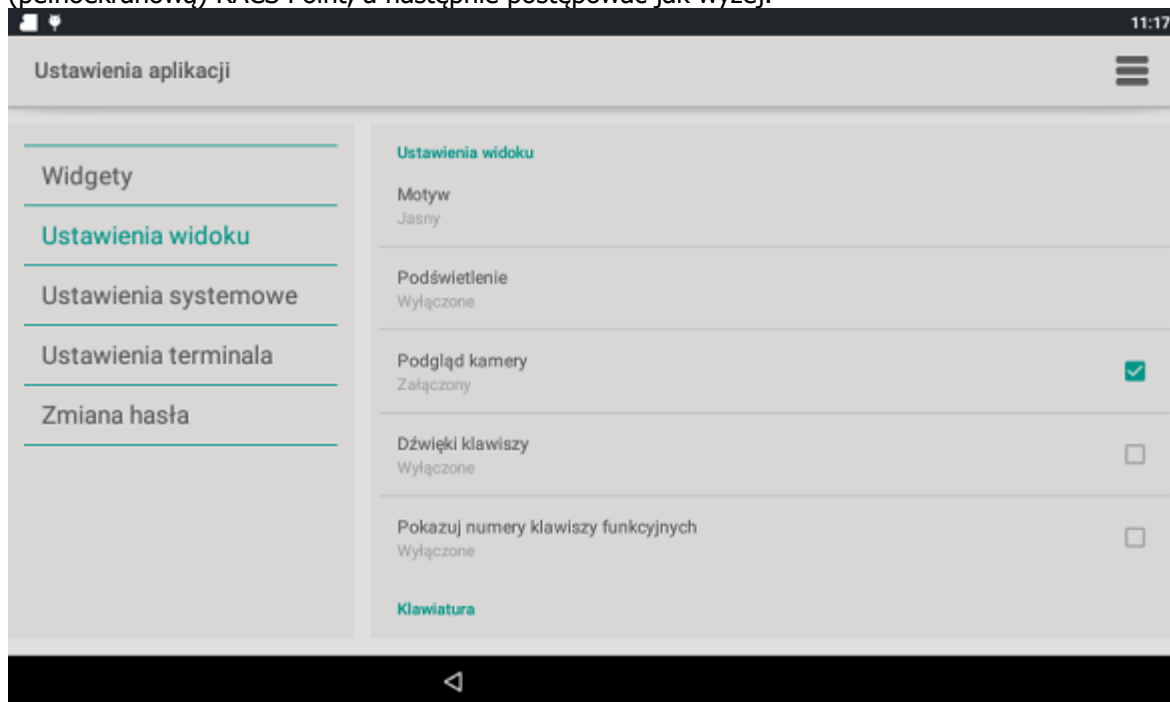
(pełnoekranową) RACS Point, a następnie postępować jak wyżej.

11:17

Ustawienia aplikacji

Widgety
Ustawienia widoku
Ustawienia systemowe
Ustawienia terminala
Zmiana hasła

Ustawienia widoku

Motyw
Jasny

Podświetlenie
Wyłączone

Podgląd kamery
Załączony

Dźwięki klawiszy
Wyłączone

Pokazuj numery klawiszy funkcyjnych
Wyłączone

Klawiatura